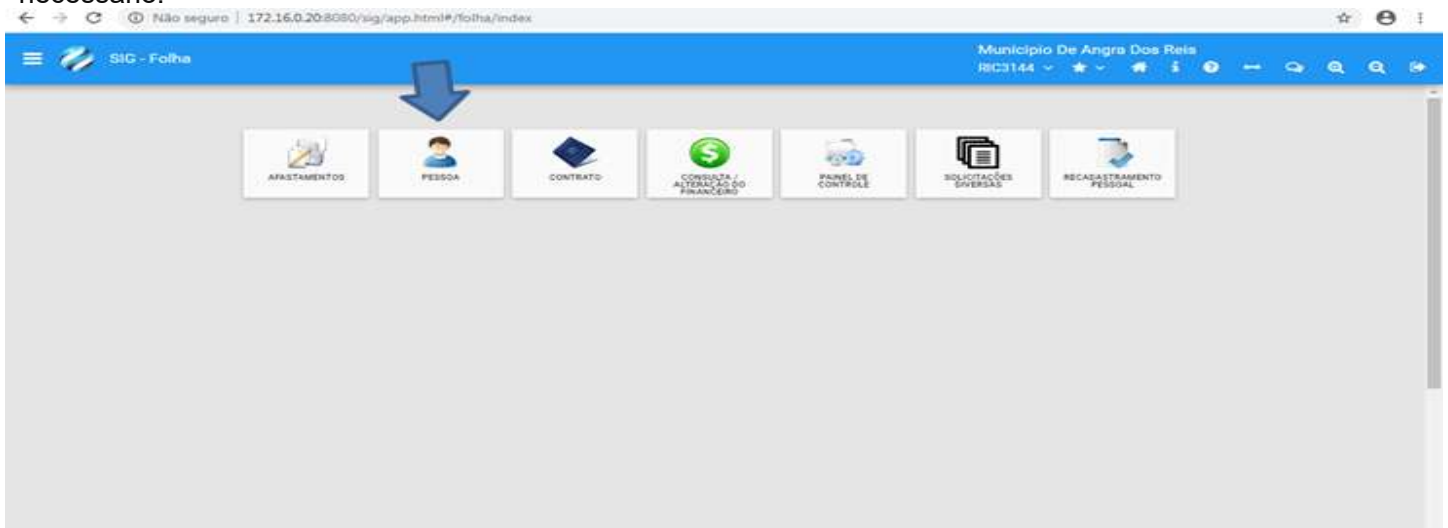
necessário.

Não seguro | 172.16.0.20:8080/sig/app.html#/folha/index

SIG - Folha

Municipio De Angra Dos Reis
RIC3144

APASTAMENTOS

PESSOA

CONTRATO

CONSULTA / ALTERAÇÃO DO FINANCEIRO

PAINEL DE CONTROLE

SOLICITAÇÕES DIVERSAS

RECADASTRAMENTO PESSOAL